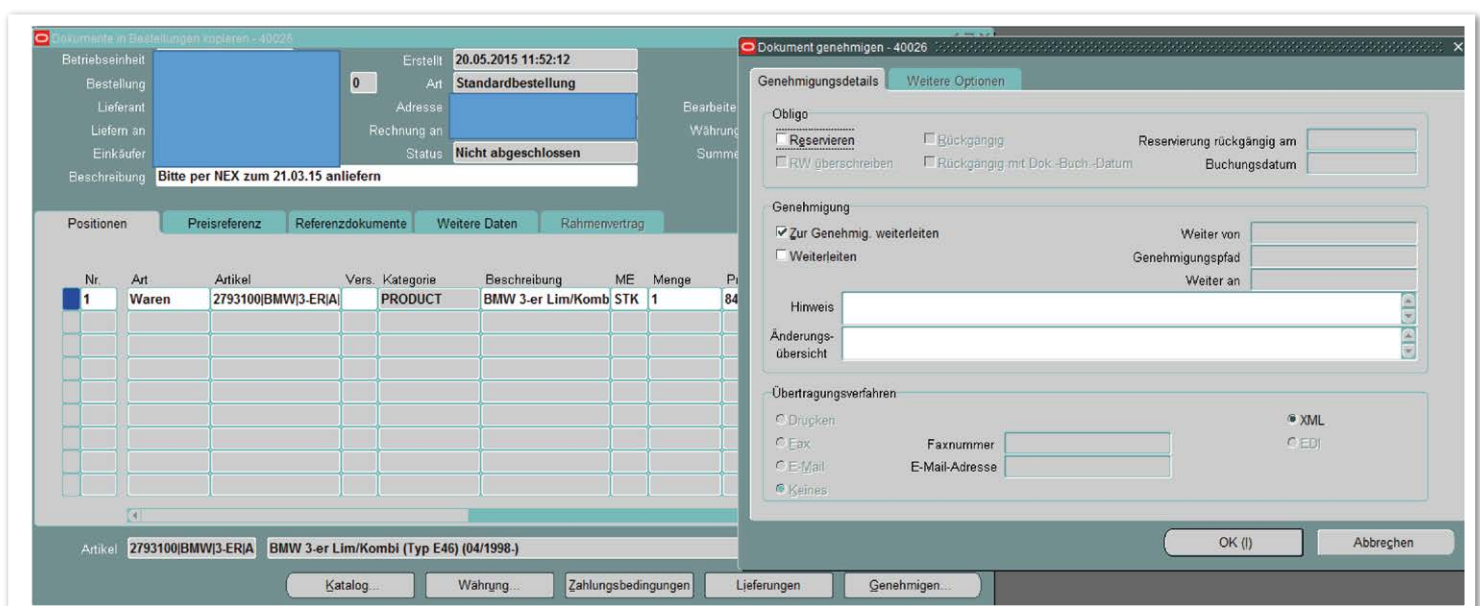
Dokumente in Bestellungen kopieren - 40026

Betriebseinheit
Bestellung 0
Lieferant
Liefern an
Einkäufer
Beschreibung Bitte per NEX zum 21.03.15 anliefern

Erstellt 20.05.2015 11:52:12
Art Standardbestellung
Adresse
Rechnung an
Status Nicht abgeschlossen

Bearbeite
Währung
Summe

Positionen | Preisreferenz | Referenzdokumente | Weitere Daten | Rahmenvertrag

| Nr. | Art | Artikel | Vers. | Kategorie | Beschreibung | ME | Menge | Pr |
|---|---|---|---|---|---|---|---|---|
| 1 | Waren | 2793100\|BMW\|3-ER\|A\| | | PRODUCT | BMW 3-er Lim/Komb | STK | 1 | 84 |

Artikel 2793100|BMW|3-ER|A BMW 3-er Lim/Kombi (Typ E46) (04/1998-)

Katalog... | Währung... | Zahlungsbedingungen | Lieferungen | Genehmigen...

Dokument genehmigen - 40026

Genehmigungsdetails | Weitere Optionen

Obligo
Reservieren
Rückgängig
Reservierung rückgängig am
RW überschreiben
Rückgängig mit Dok.-Buch.-Datum
Buchungsdatum

Genehmigung
Zur Genehmig. weiterleiten
Weiter von
Weiterleiten
Genehmigungspfad
Weiter an
Hinweis
Änderungsübersicht

Übertragungsverfahren
Drucken
Fax Faxnummer
E-Mail E-Mail-Adresse
Keines
XML
EDI

OK (I) | Abbrechen